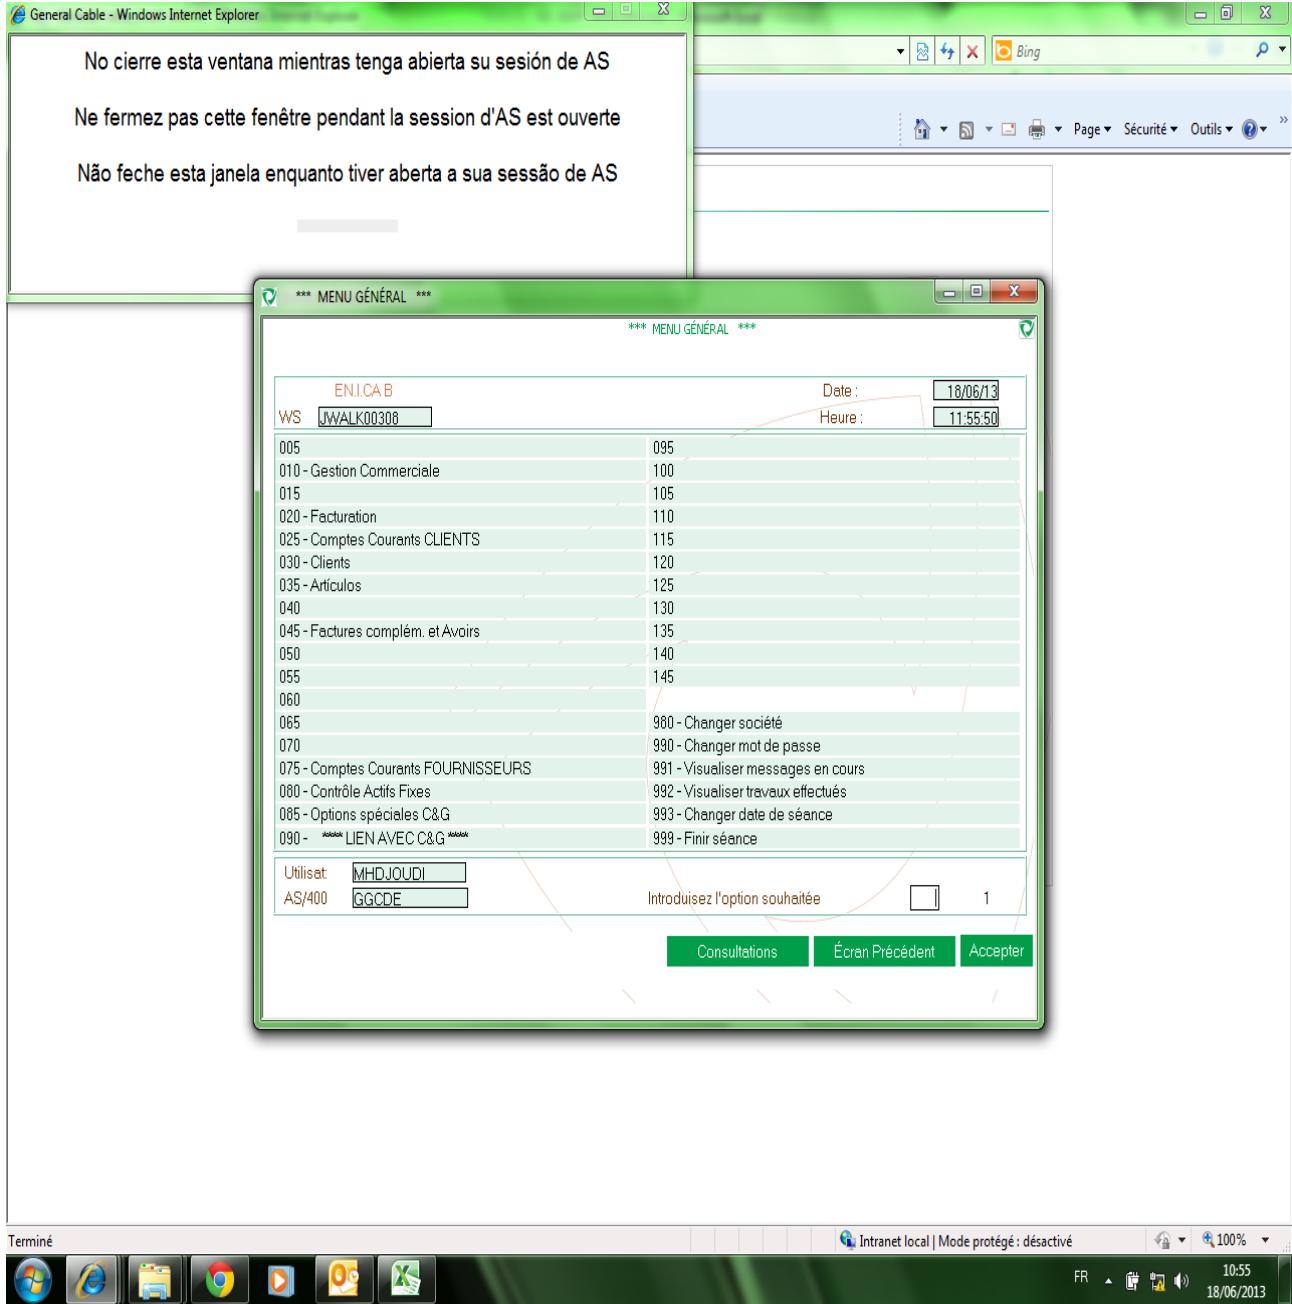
General Cable - Windows Internet Explorer

No cierre esta ventana mientras tenga abierta su sesión de AS

Ne fermez pas cette fenêtre pendant la session d'AS est ouverte

Não feche esta janela enquanto tiver aberta a sua sessão de AS

Bing

Page ▾ Sécurité ▾ Outils ▾

*** MENU GÉNÉRAL ***

*** MENU GÉNÉRAL ***

EN.I.CA.B

Date : 18/06/13

WS JWALK00308

Heure : 11:55:50

| | |
|---|---|
| 005 | 095 |
| 010 - Gestion Commerciale | 100 |
| 015 | 105 |
| 020 - Facturation | 110 |
| 025 - Comptes Courants CLIENTS | 115 |
| 030 - Clients | 120 |
| 035 - Artículos | 125 |
| 040 | 130 |
| 045 - Factures complém. et Avoirs | 135 |
| 050 | 140 |
| 055 | 145 |
| 060 | |
| 065 | 980 - Changer société |
| 070 | 990 - Changer mot de passe |
| 075 - Comptes Courants FOURNISSEURS | 991 - Visualiser messages en cours |
| 080 - Contrôle Actifs Fixes | 992 - Visualiser travaux effectués |
| 085 - Options spéciales C&G | 993 - Changer date de séance |
| 090 - **** LIEN AVEC C&G **** | 999 - Finir séance |

Utilisat. MHDJOUDI

AS/400 GGCDE

Introduisez l'option souhaitée 1

Consultations Écran Précédent Accepter

Terminé

Intranet local | Mode protégé : désactivé

100%

FR

10:55
18/06/2013